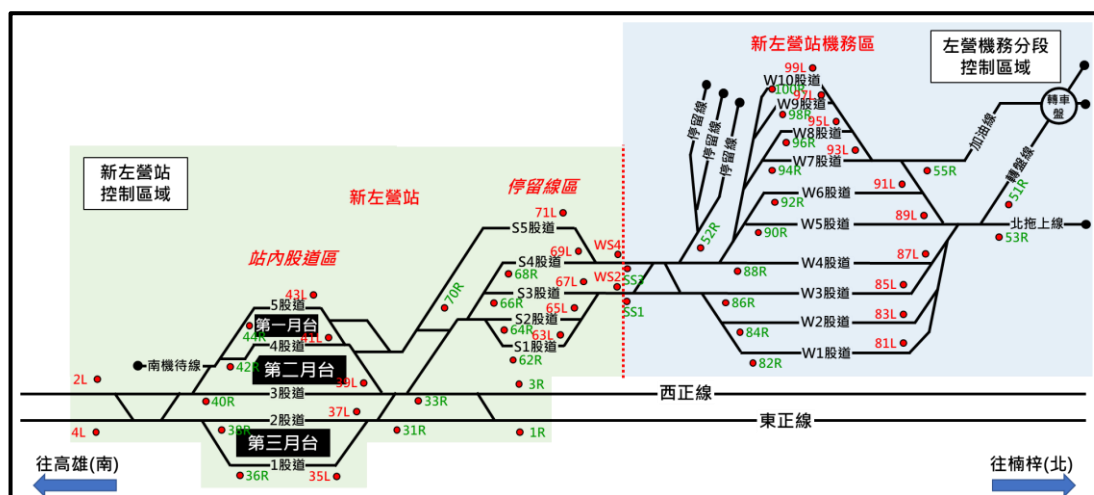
新左營站機務區

左營機務分段控制區域

新左營站控制區域

新左營站

停留線區

站內股道區

轉車盤

加油線

轉盤線

北拖上線

停留線
停留線
停留線

99L
W10股道
100R
97L
W9股道
98R
95L
W8股道
96R
93L
W7股道
94R
55R
91L
51R
W6股道
92R
89L
W5股道
90R
53R
52R
87L
W4股道
88R
85L
W3股道
86R
83L
W2股道
84R
81L
W1股道
82R

71L
S5股道
69L
WS4
S4股道
68R
67L
WS2
SS3
S3股道
66R
65L
SS1
S2股道
64R
63L
S1股道
62R
70R

43L
5股道
第一月台
44R
41L
4股道
南機待線
42R
第二月台
2L
99L
3股道
3R
40R
33R
37L
2股道
4L
39R
31R
1R
第三月台
1股道
36R
35L

西正線
東正線

往高雄(南)
往楠梓(北)